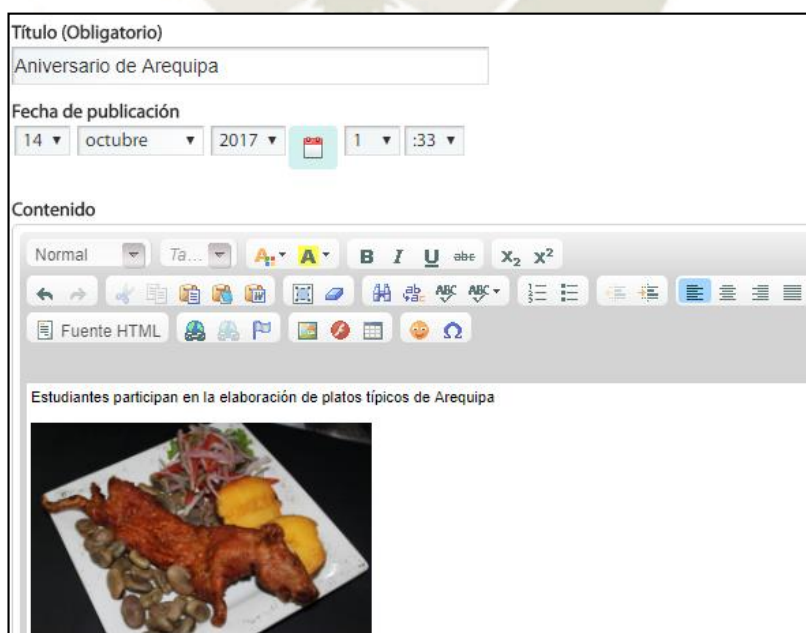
Título (Obligatorio)

Aniversario de Arequipa

Fecha de publicación

14 ▾ octubre ▾ 2017 ▾ 1 ▾ :33 ▾

Contenido

Normal Ta... B I U abc $x_2$ $x^2$

Fuente HTML

Estudiantes participan en la elaboración de platos típicos de Arequipa